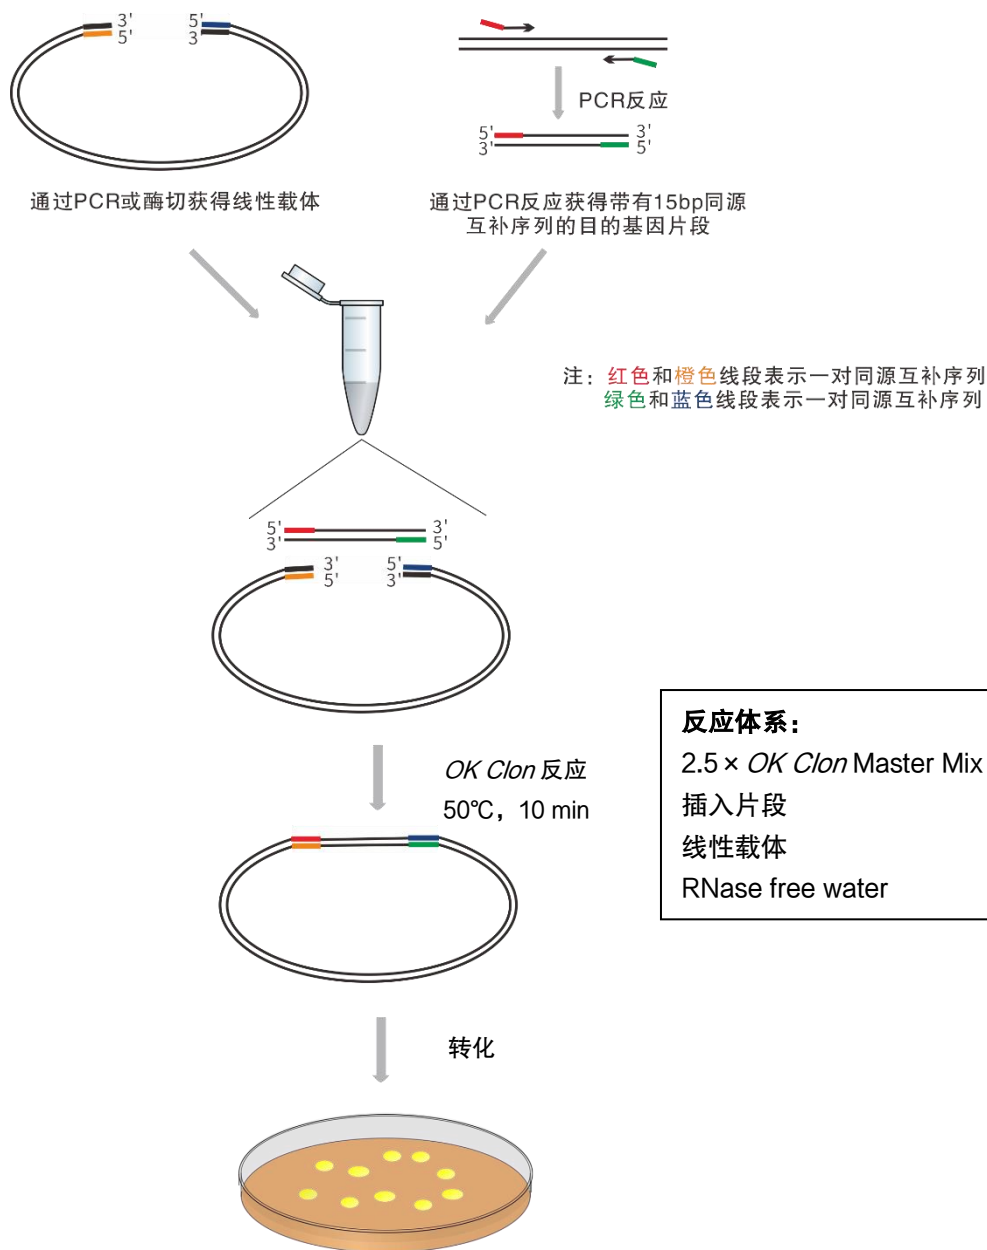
3' 5'
5' 3

PCR反应

5' 3'
3' 5'

通过PCR或酶切获得线性载体

通过PCR反应获得带有15bp同源互补序列的目的基因片段

注：红色和橙色线段表示一对同源互补序列
绿色和蓝色线段表示一对同源互补序列

5' 3'
3' 5'
3' 5'
5' 3'

反应体系：
2.5 × *OK Clon* Master Mix
插入片段
线性载体
RNase free water

*OK Clon* 反应
50℃，10 min

转化